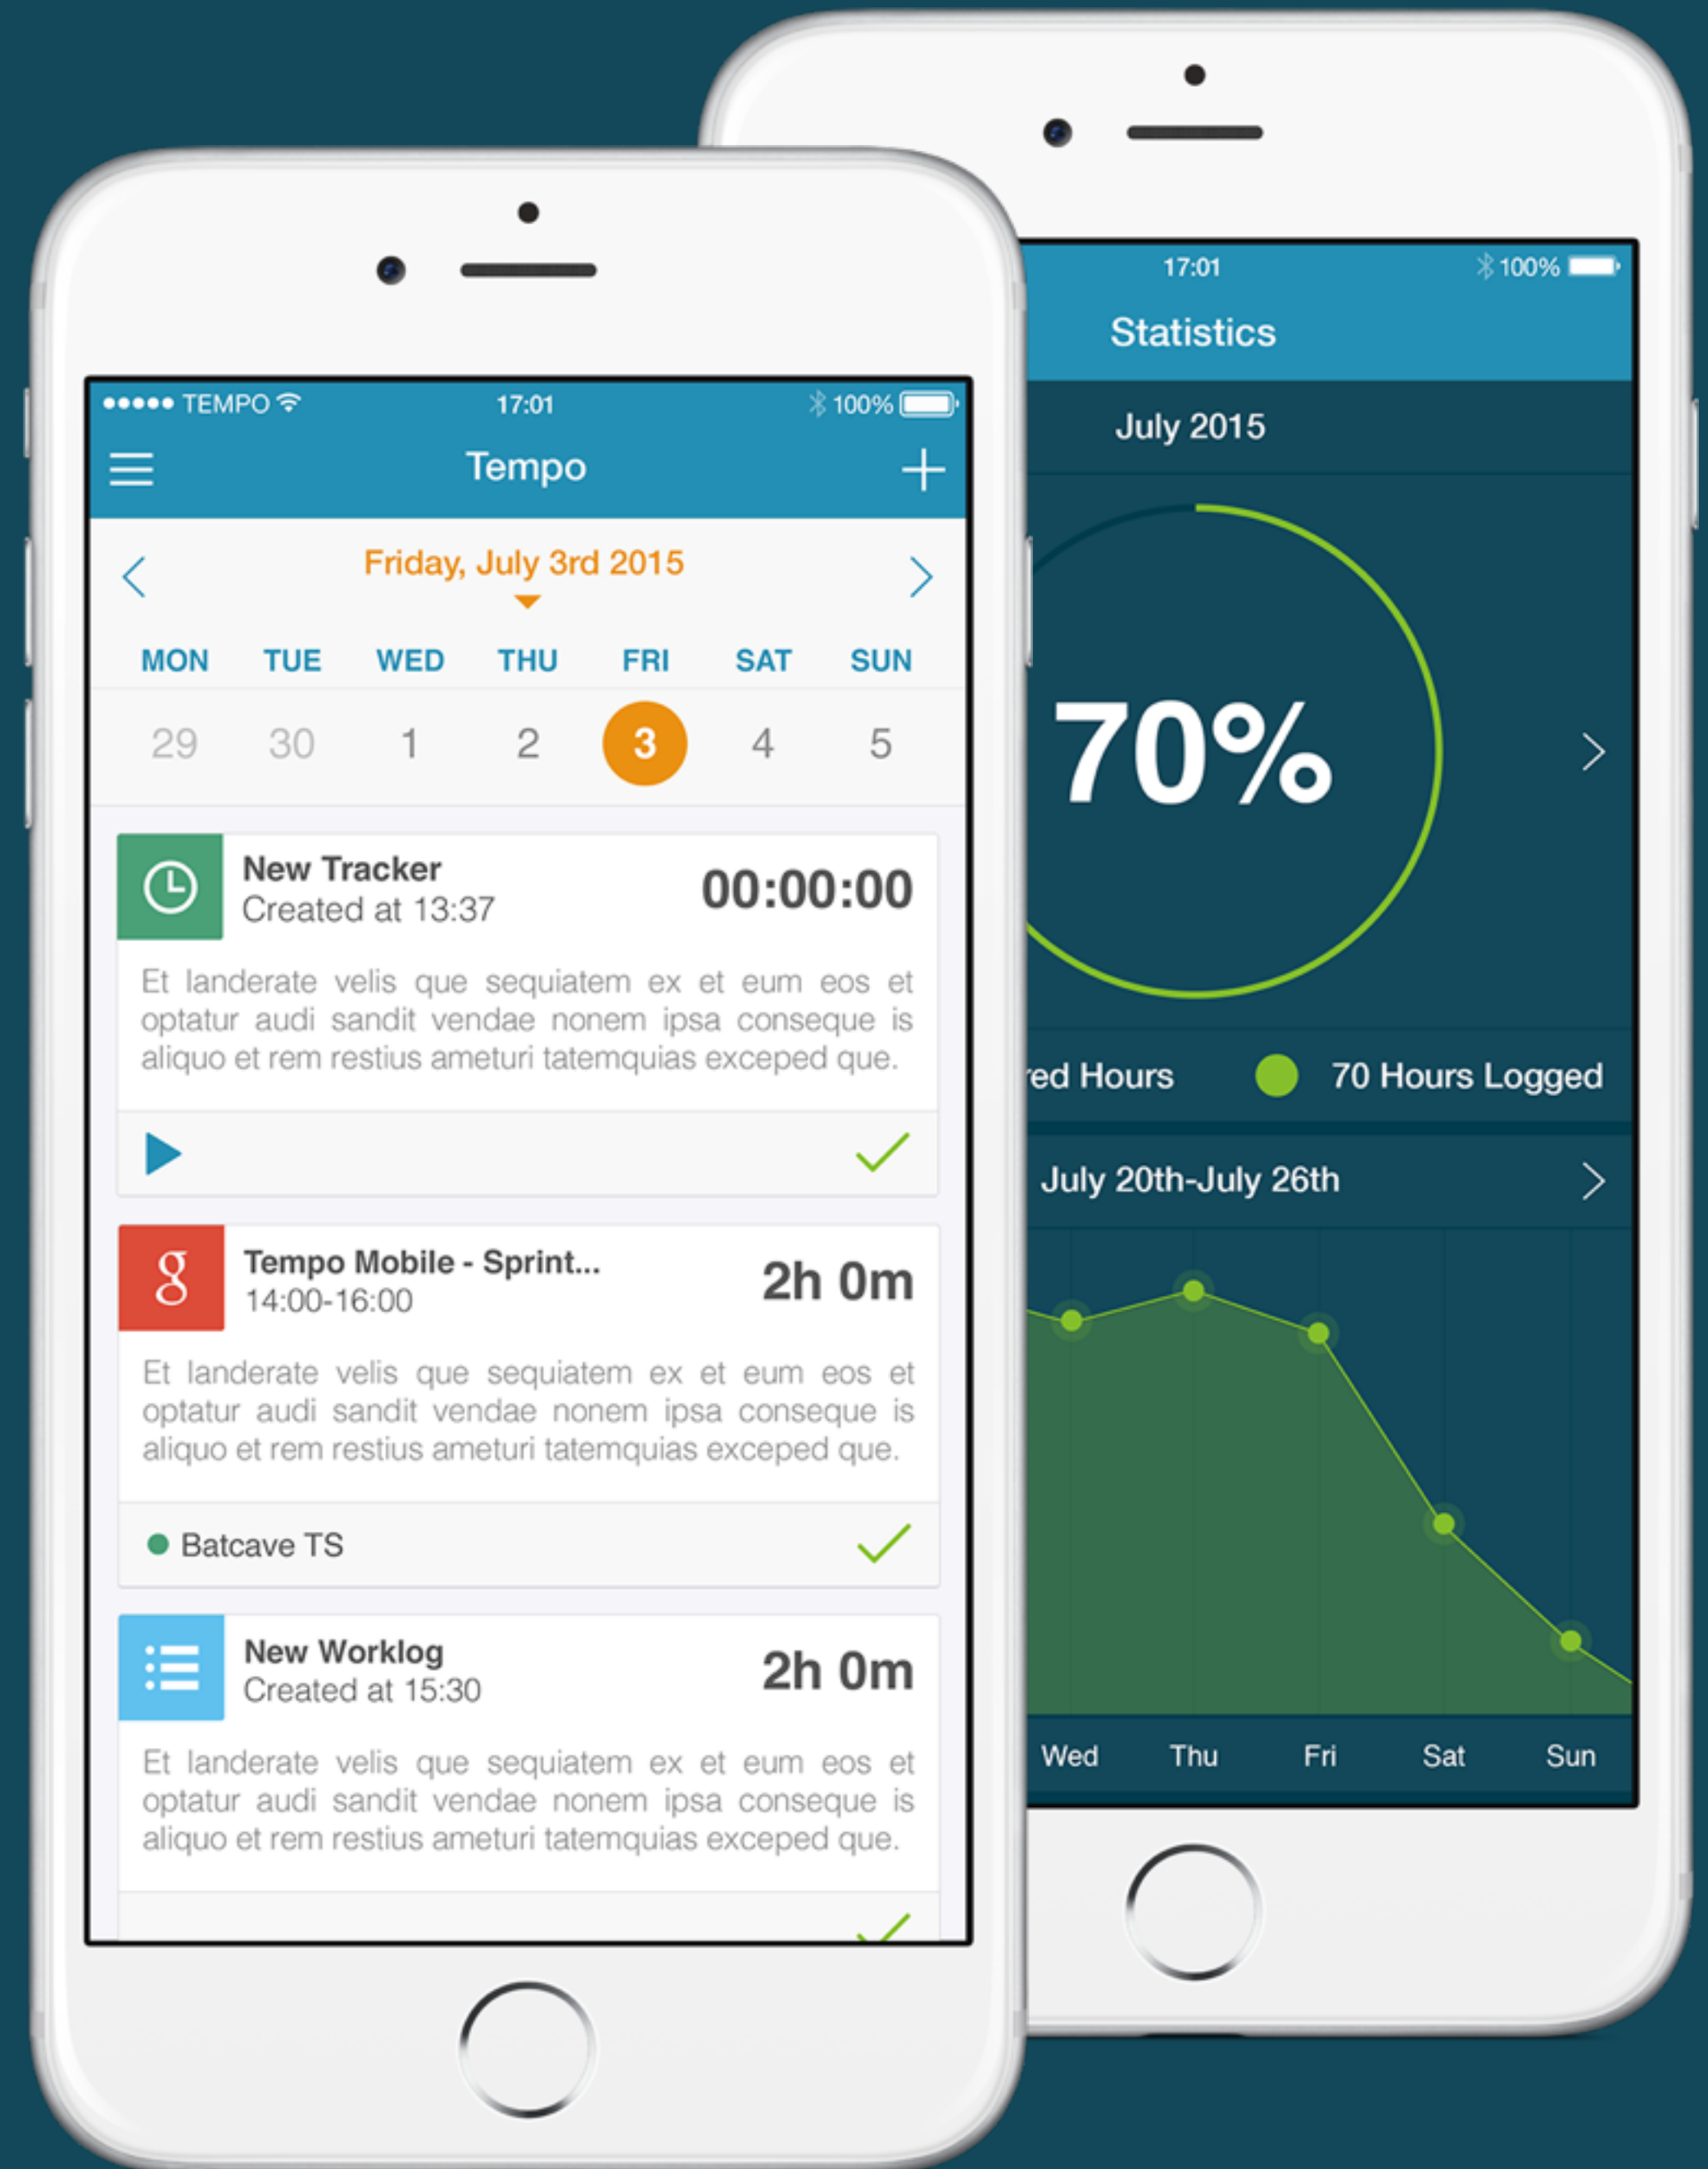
●●●●● TEMPO 17:01 100%

Tempo

Friday, July 3rd 2015

| MON | TUE | WED | THU | FRI | SAT | SUN |
|---|---|---|---|---|---|---|
| 29 | 30 | 1 | 2 | 3 | 4 | 5 |

New Tracker
Created at 13:37
00:00:00

Et landerate velis que sequiatem ex et eum eos et optatur audi sandit vendae nonem ipsa conseque is aliquo et rem restius ameturi tatemquias exceped que.

Tempo Mobile - Sprint...
14:00-16:00
2h 0m

Et landerate velis que sequiatem ex et eum eos et optatur audi sandit vendae nonem ipsa conseque is aliquo et rem restius ameturi tatemquias exceped que.

Batcave TS

New Worklog
Created at 15:30
2h 0m

Et landerate velis que sequiatem ex et eum eos et optatur audi sandit vendae nonem ipsa conseque is aliquo et rem restius ameturi tatemquias exceped que.

17:01 100%

Statistics

July 2015

70%

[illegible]red Hours
70 Hours Logged

July 20th-July 26th

Wed Thu Fri Sat Sun